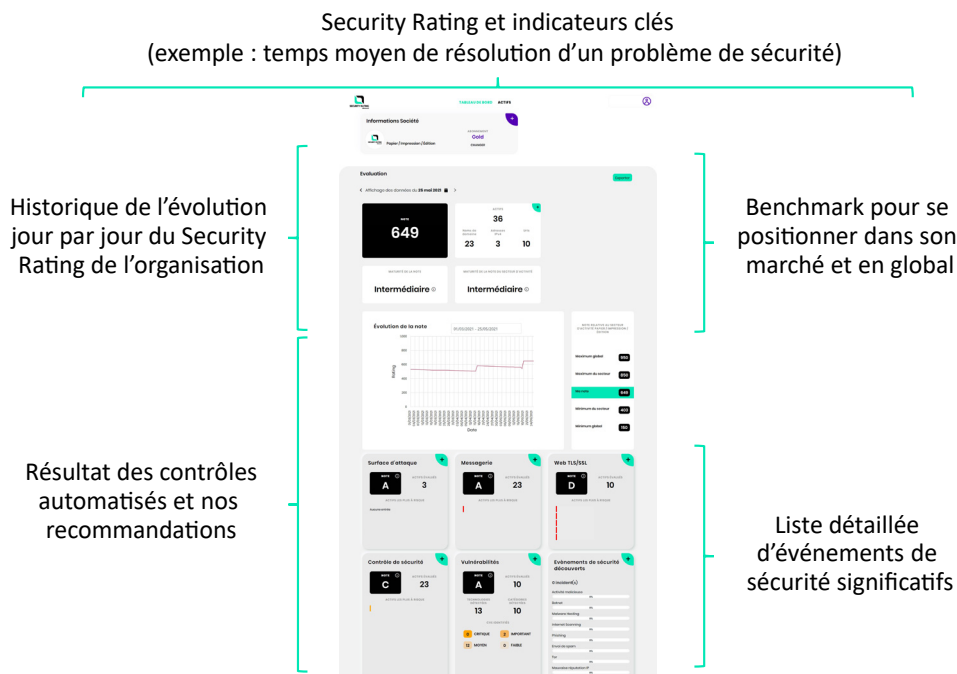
Security Rating et indicateurs clés
(exemple : temps moyen de résolution d'un problème de sécurité)

TABLEAU DE BORD ACTIFS

Informations Société

Papier / Impression / Édition

Gold

Evaluation

Exporter

Affichage des données du 25 mai 2021

NOTE
649

ACTIFS
36

23 3 10

Intermédiaire

Intermédiaire

Historique de l'évolution jour par jour du Security Rating de l'organisation

Benchmark pour se positionner dans son marché et en global

Évolution de la note

01/05/2021 - 25/05/2021

1000
800
600
400
200
0

Rating

Date

Maximum global 950
Maximum du secteur 850
Ma note 649
Minimum du secteur 403
Minimum global 150

Résultat des contrôles automatisés et nos recommandations

Surface d'attaque
NOTE
A
3

Messagerie
NOTE
A
23

Web TLS/SSL
NOTE
D
10

Contrôle de sécurité
NOTE
C
23

Vulnérabilités
NOTE
A
10

13 10

CRITIQUE
IMPORTANT
MOYEN
FAIBLE

Évènements de sécurité découverts

0 incident(s)

Liste détaillée d'événements de sécurité significatifs